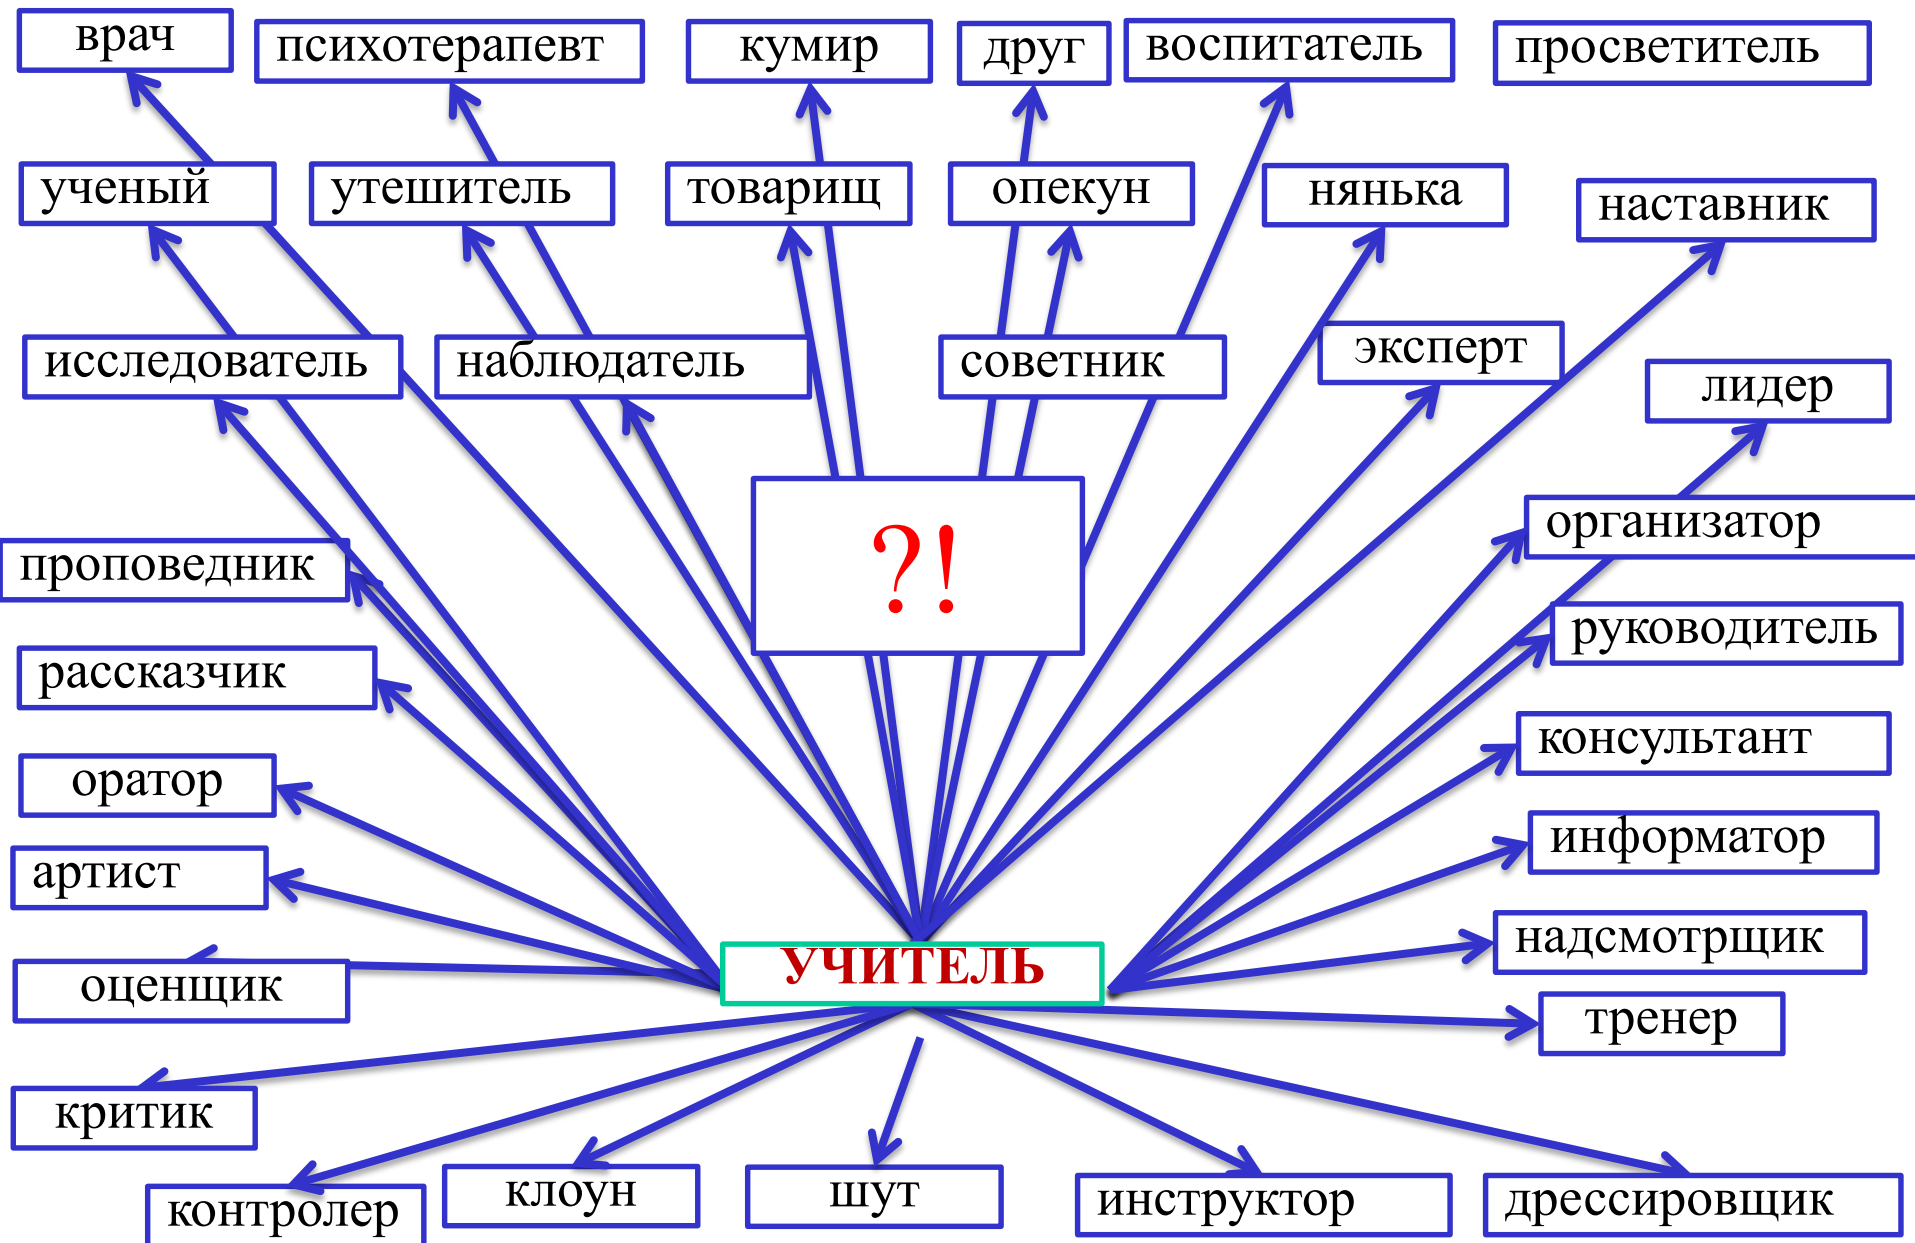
врач
психотерапевт
кумир
друг
воспитатель
просветитель
ученый
утешитель
товарищ
опекун
нянька
наставник
исследователь
наблюдатель
советник
эксперт
лидер
?!
организатор
проповедник
руководитель
рассказчик
консультант
оратор
информатор
артист
надсмотрщик
оценщик
УЧИТЕЛЬ
тренер
критик
контролер
клоун
шут
инструктор
дрессировщик